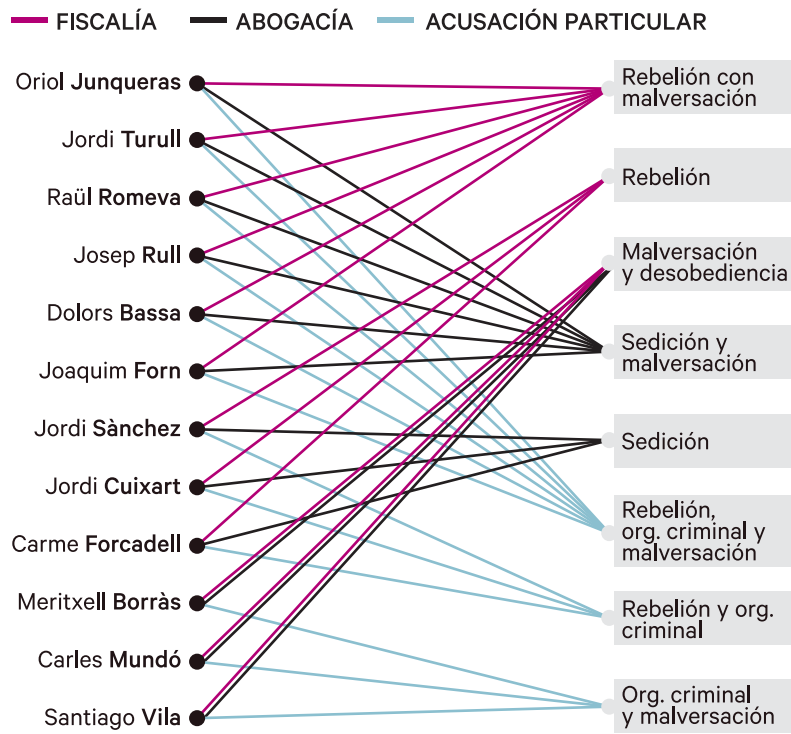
FISCALÍA ABOGACÍA ACUSACIÓN PARTICULAR

Oriol Junqueras
Jordi Turull
Raül Romeva
Josep Rull
Dolors Bassa
Joaquim Forn
Jordi Sànchez
Jordi Cuixart
Carme Forcadell
Meritxell Borràs
Carles Mundó
Santiago Vila

Rebelión con malversación
Rebelión
Malversación y desobediencia
Sedición y malversación
Sedición
Rebelión, org. criminal y malversación
Rebelión y org. criminal
Org. criminal y malversación